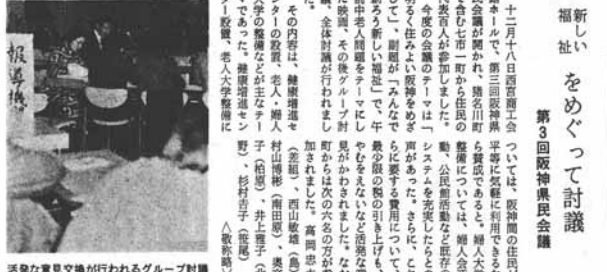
新しい福祉をめぐって討議

第3回阪神県民会議

十二月十八日西宮商工会館ホールで、第三回阪神県民会議が開かれ、猪名川町を含む七市一町から住民の代表百人が参加しました。

今度の会議のテーマは「より良く住みよい阪神をめざして」、副題が「みんなで考えよう新しい福祉」で、午前は老人問題をテーマにした討論会、午後はグループ討議、全体討議が行われました。

その内容は、健康増進センターの設置、老人・婦人大学の整備などが主なテーマであった。健康増進センター設置、老人大学整備に

ついては、阪神間の住民が平等に利用できるよう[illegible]ら賛成であると。婦人大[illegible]整備については、婦人会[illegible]め、公民館活動など既存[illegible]システムを充実したらど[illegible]声があり、さらに、こ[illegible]らに要する費用について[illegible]最少限の税の引き上げ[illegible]やむをえないなど活発な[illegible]

加されました。高岡忠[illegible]町からは次の六名の方が参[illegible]
(差組)、西山敏雄(島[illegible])、村山博彬(南田原)、奥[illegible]子(柏原)、井上露子([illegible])、杉村吉子(笹尾)

(教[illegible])

報道機

活発な意見交換が行われるグループ討議